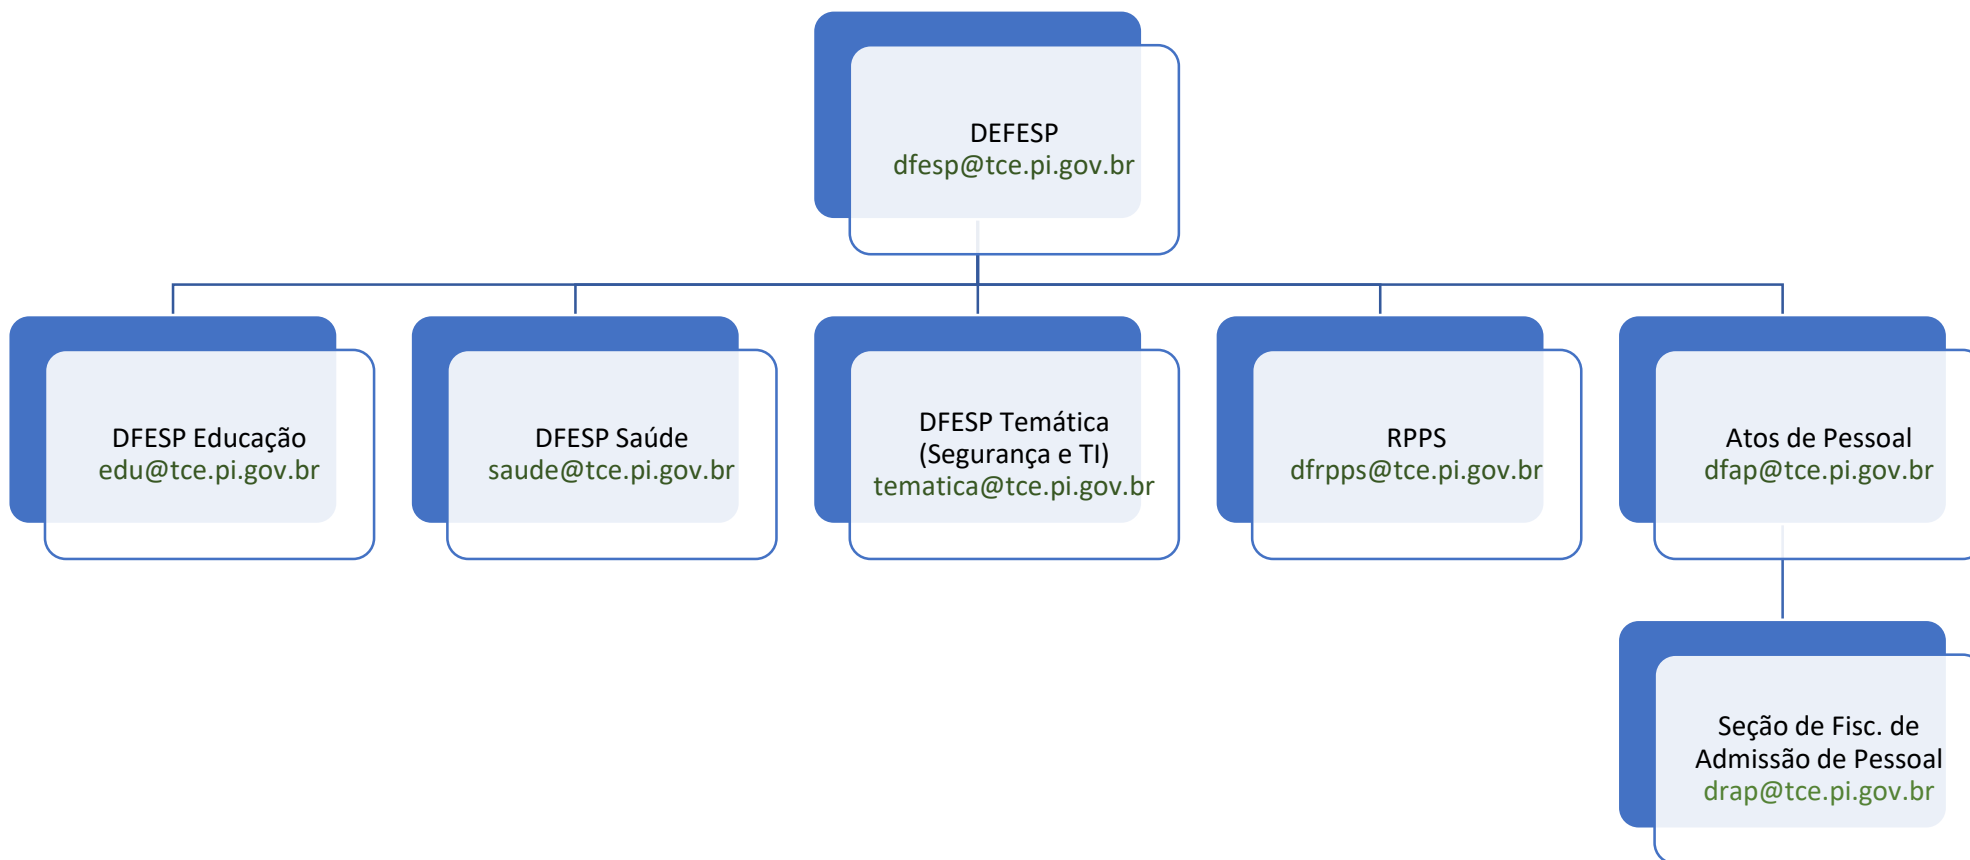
DEFESP
dfesp@tce.pi.gov.br

DFESP Educação
edu@tce.pi.gov.br

DFESP Saúde
saude@tce.pi.gov.br

DFESP Temática (Segurança e TI)
tematica@tce.pi.gov.br

RPPS
dfrpps@tce.pi.gov.br

Atos de Pessoal
dfap@tce.pi.gov.br

Seção de Fisc. de Admissão de Pessoal
drap@tce.pi.gov.br